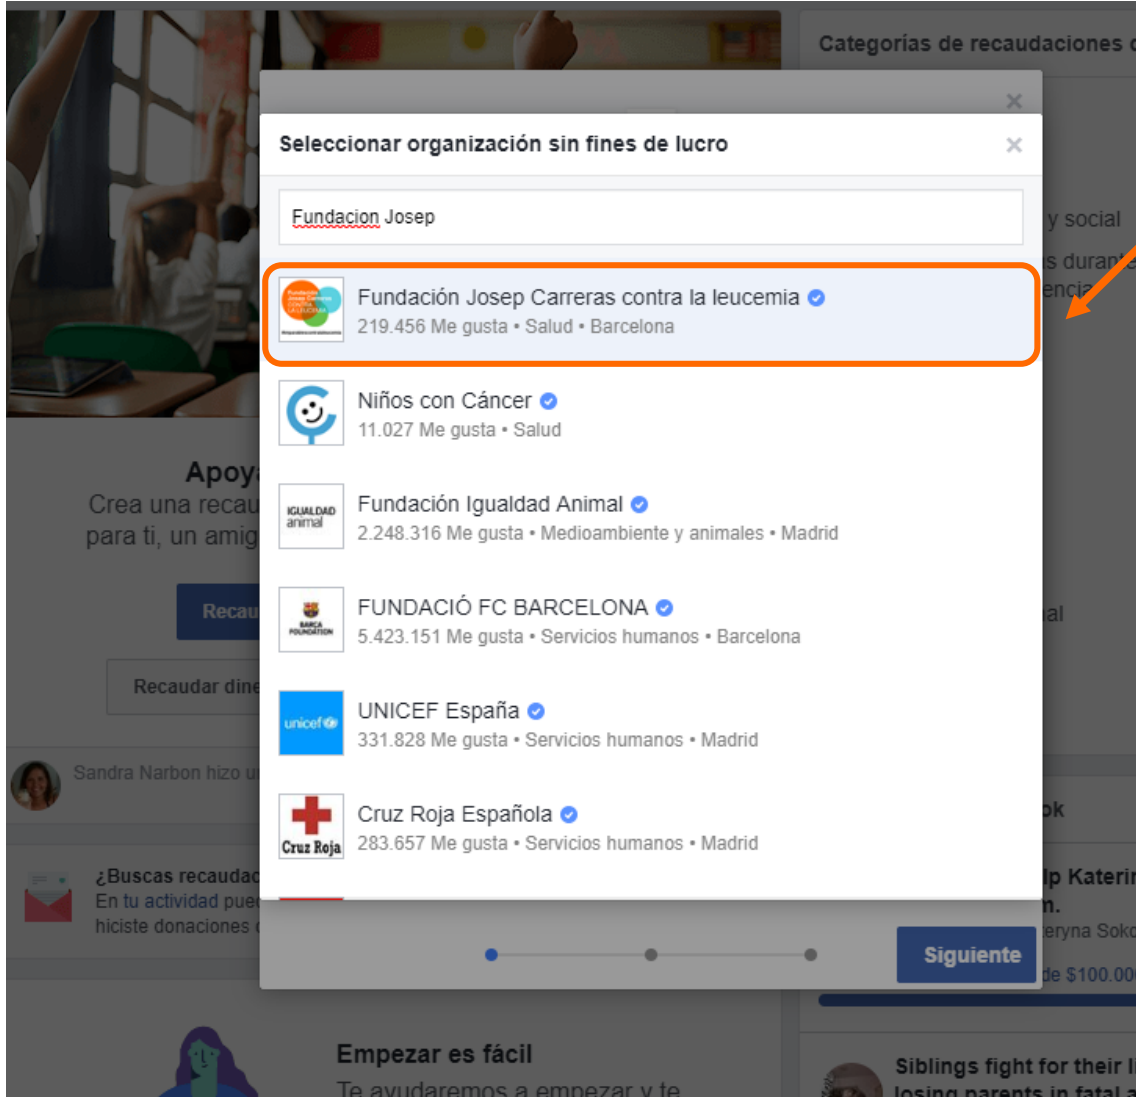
Categorías de recaudaciones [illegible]

Seleccionar organización sin fines de lucro

×

Fundacion Josep

Fundación Josep Carreras contra la leucemia
219.456 Me gusta • Salud • Barcelona

Niños con Cáncer
11.027 Me gusta • Salud

Fundación Igualdad Animal
2.248.316 Me gusta • Medioambiente y animales • Madrid

FUNDACIÓ FC BARCELONA
5.423.151 Me gusta • Servicios humanos • Barcelona

UNICEF España
331.828 Me gusta • Servicios humanos • Madrid

Cruz Roja Española
283.657 Me gusta • Servicios humanos • Madrid

Siguiente

IGUALDAD animal

unicef

Cruz Roja

Apoy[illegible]
Crea una recau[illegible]
para ti, un amig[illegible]

Recau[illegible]

Recaudar dine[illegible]

Sandra Narbon hizo u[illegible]

¿Buscas recaudac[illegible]
En tu actividad pue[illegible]
hiciste donaciones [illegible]

Empezar es fácil
Te ayudaremos a empezar y te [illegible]

y social
s durant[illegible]
encia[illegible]

al

ok

lp Katerin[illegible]
n.
eryna Soko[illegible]
de $100.00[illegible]

Siblings fight for their l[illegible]
losing parents in fatal a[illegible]